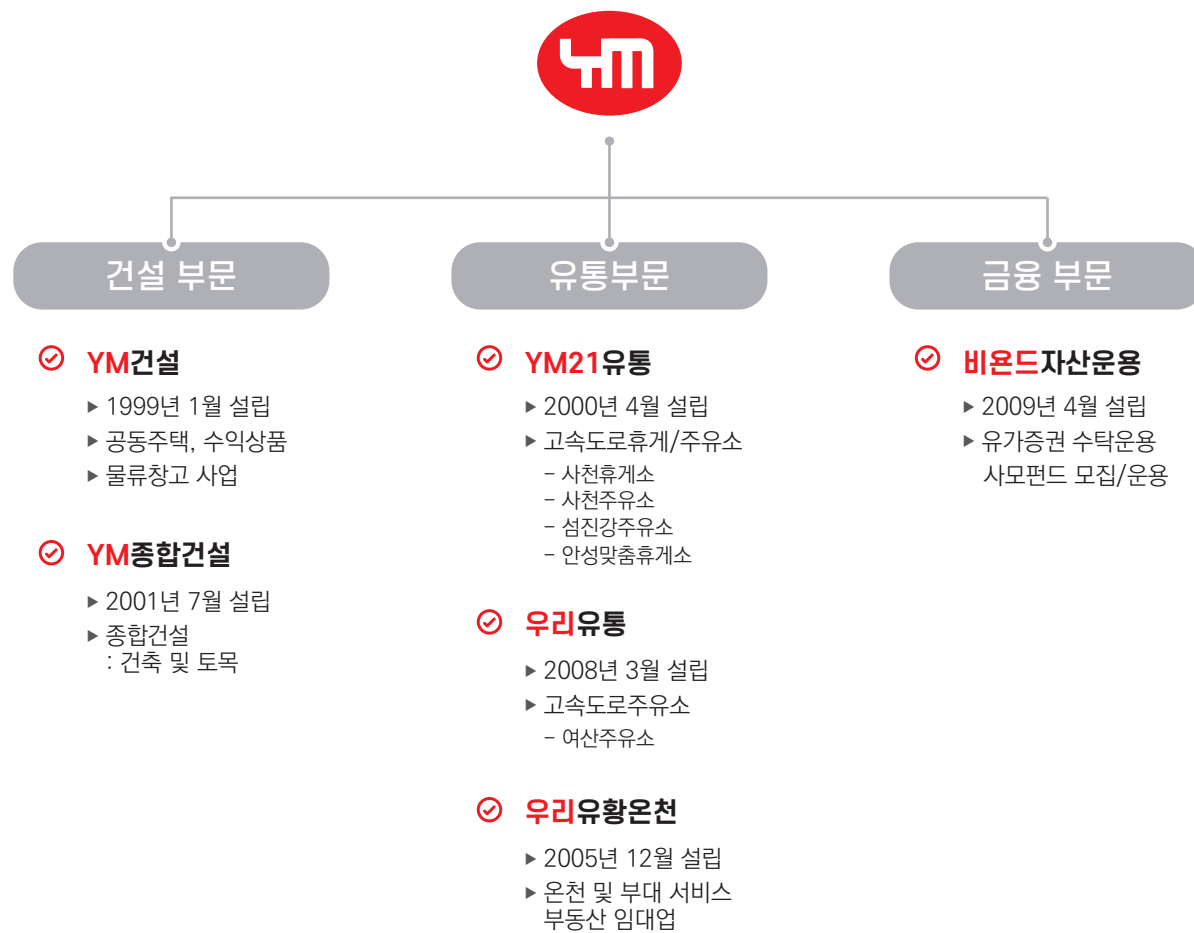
YM

건설 부문

유통부문

금융 부문

YM건설
▸ 1999년 1월 설립
▸ 공동주택, 수익상품
▸ 물류창고 사업

YM종합건설
▸ 2001년 7월 설립
▸ 종합건설
: 건축 및 토목

YM21유통
▸ 2000년 4월 설립
▸ 고속도로휴게/주유소
– 사천휴게소
– 사천주유소
– 섬진강주유소
– 안성맞춤휴게소

우리유통
▸ 2008년 3월 설립
▸ 고속도로주유소
– 여산주유소

우리유황온천
▸ 2005년 12월 설립
▸ 온천 및 부대 서비스 부동산 임대업

비욘드자산운용
▸ 2009년 4월 설립
▸ 유가증권 수탁운용 사모펀드 모집/운용